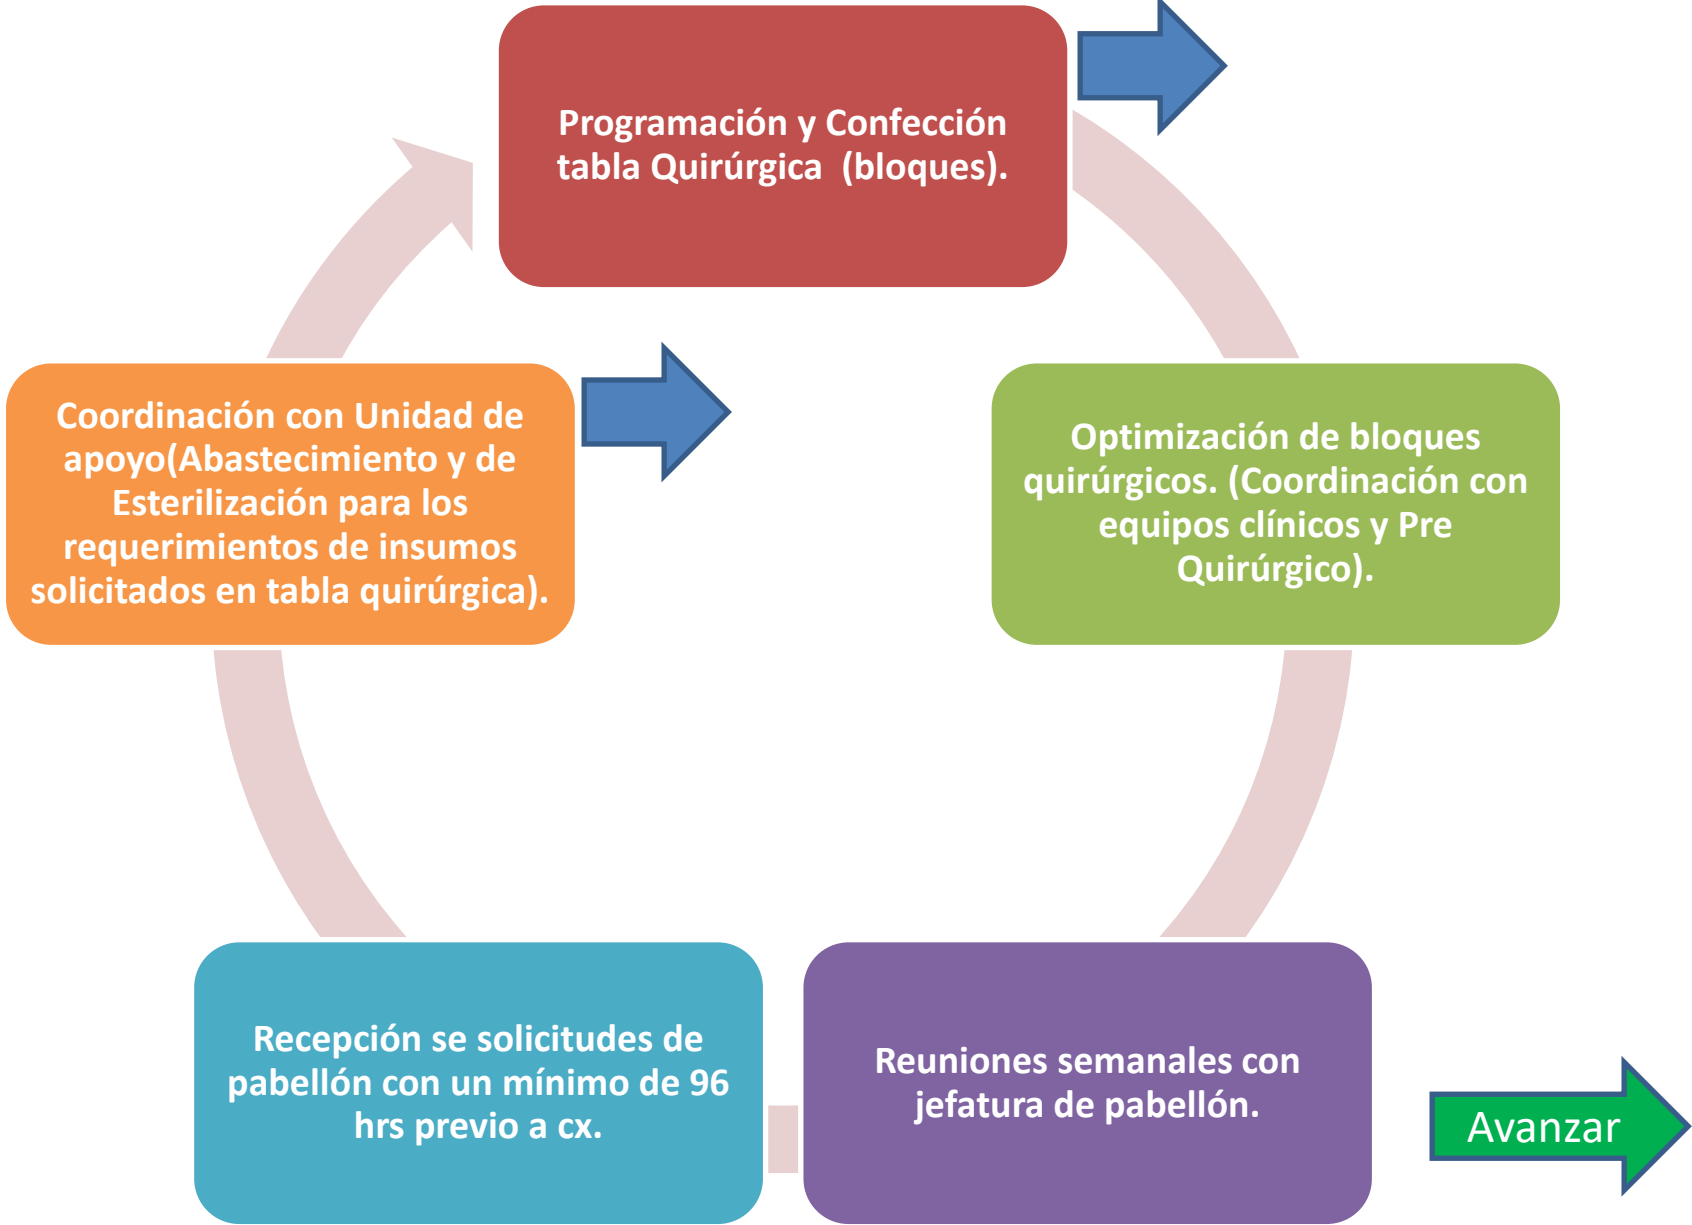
Programación y Confección tabla Quirúrgica (bloques).

Optimización de bloques quirúrgicos. (Coordinación con equipos clínicos y Pre Quirúrgico).

Reuniones semanales con jefatura de pabellón.

Recepción se solicitudes de pabellón con un mínimo de 96 hrs previo a cx.

Coordinación con Unidad de apoyo(Abastecimiento y de Esterilización para los requerimientos de insumos solicitados en tabla quirúrgica).

Avanzar